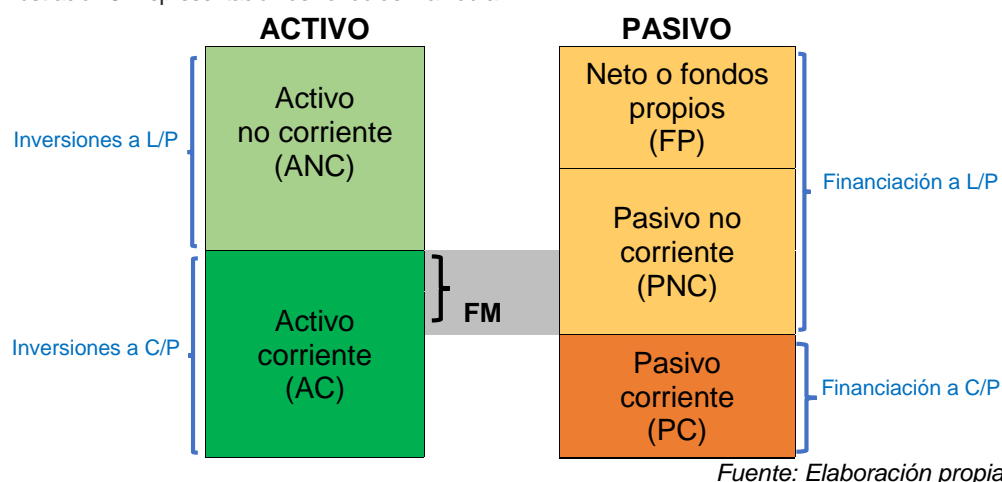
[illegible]

ACTIVO

PASIVO

Inversiones a L/P

Activo no corriente (ANC)

Inversiones a C/P

Activo corriente (AC)

FM

Neto o fondos propios (FP)

Pasivo no corriente (PNC)

Financiación a L/P

Pasivo corriente (PC)

Financiación a C/P

Fuente: Elaboración propia